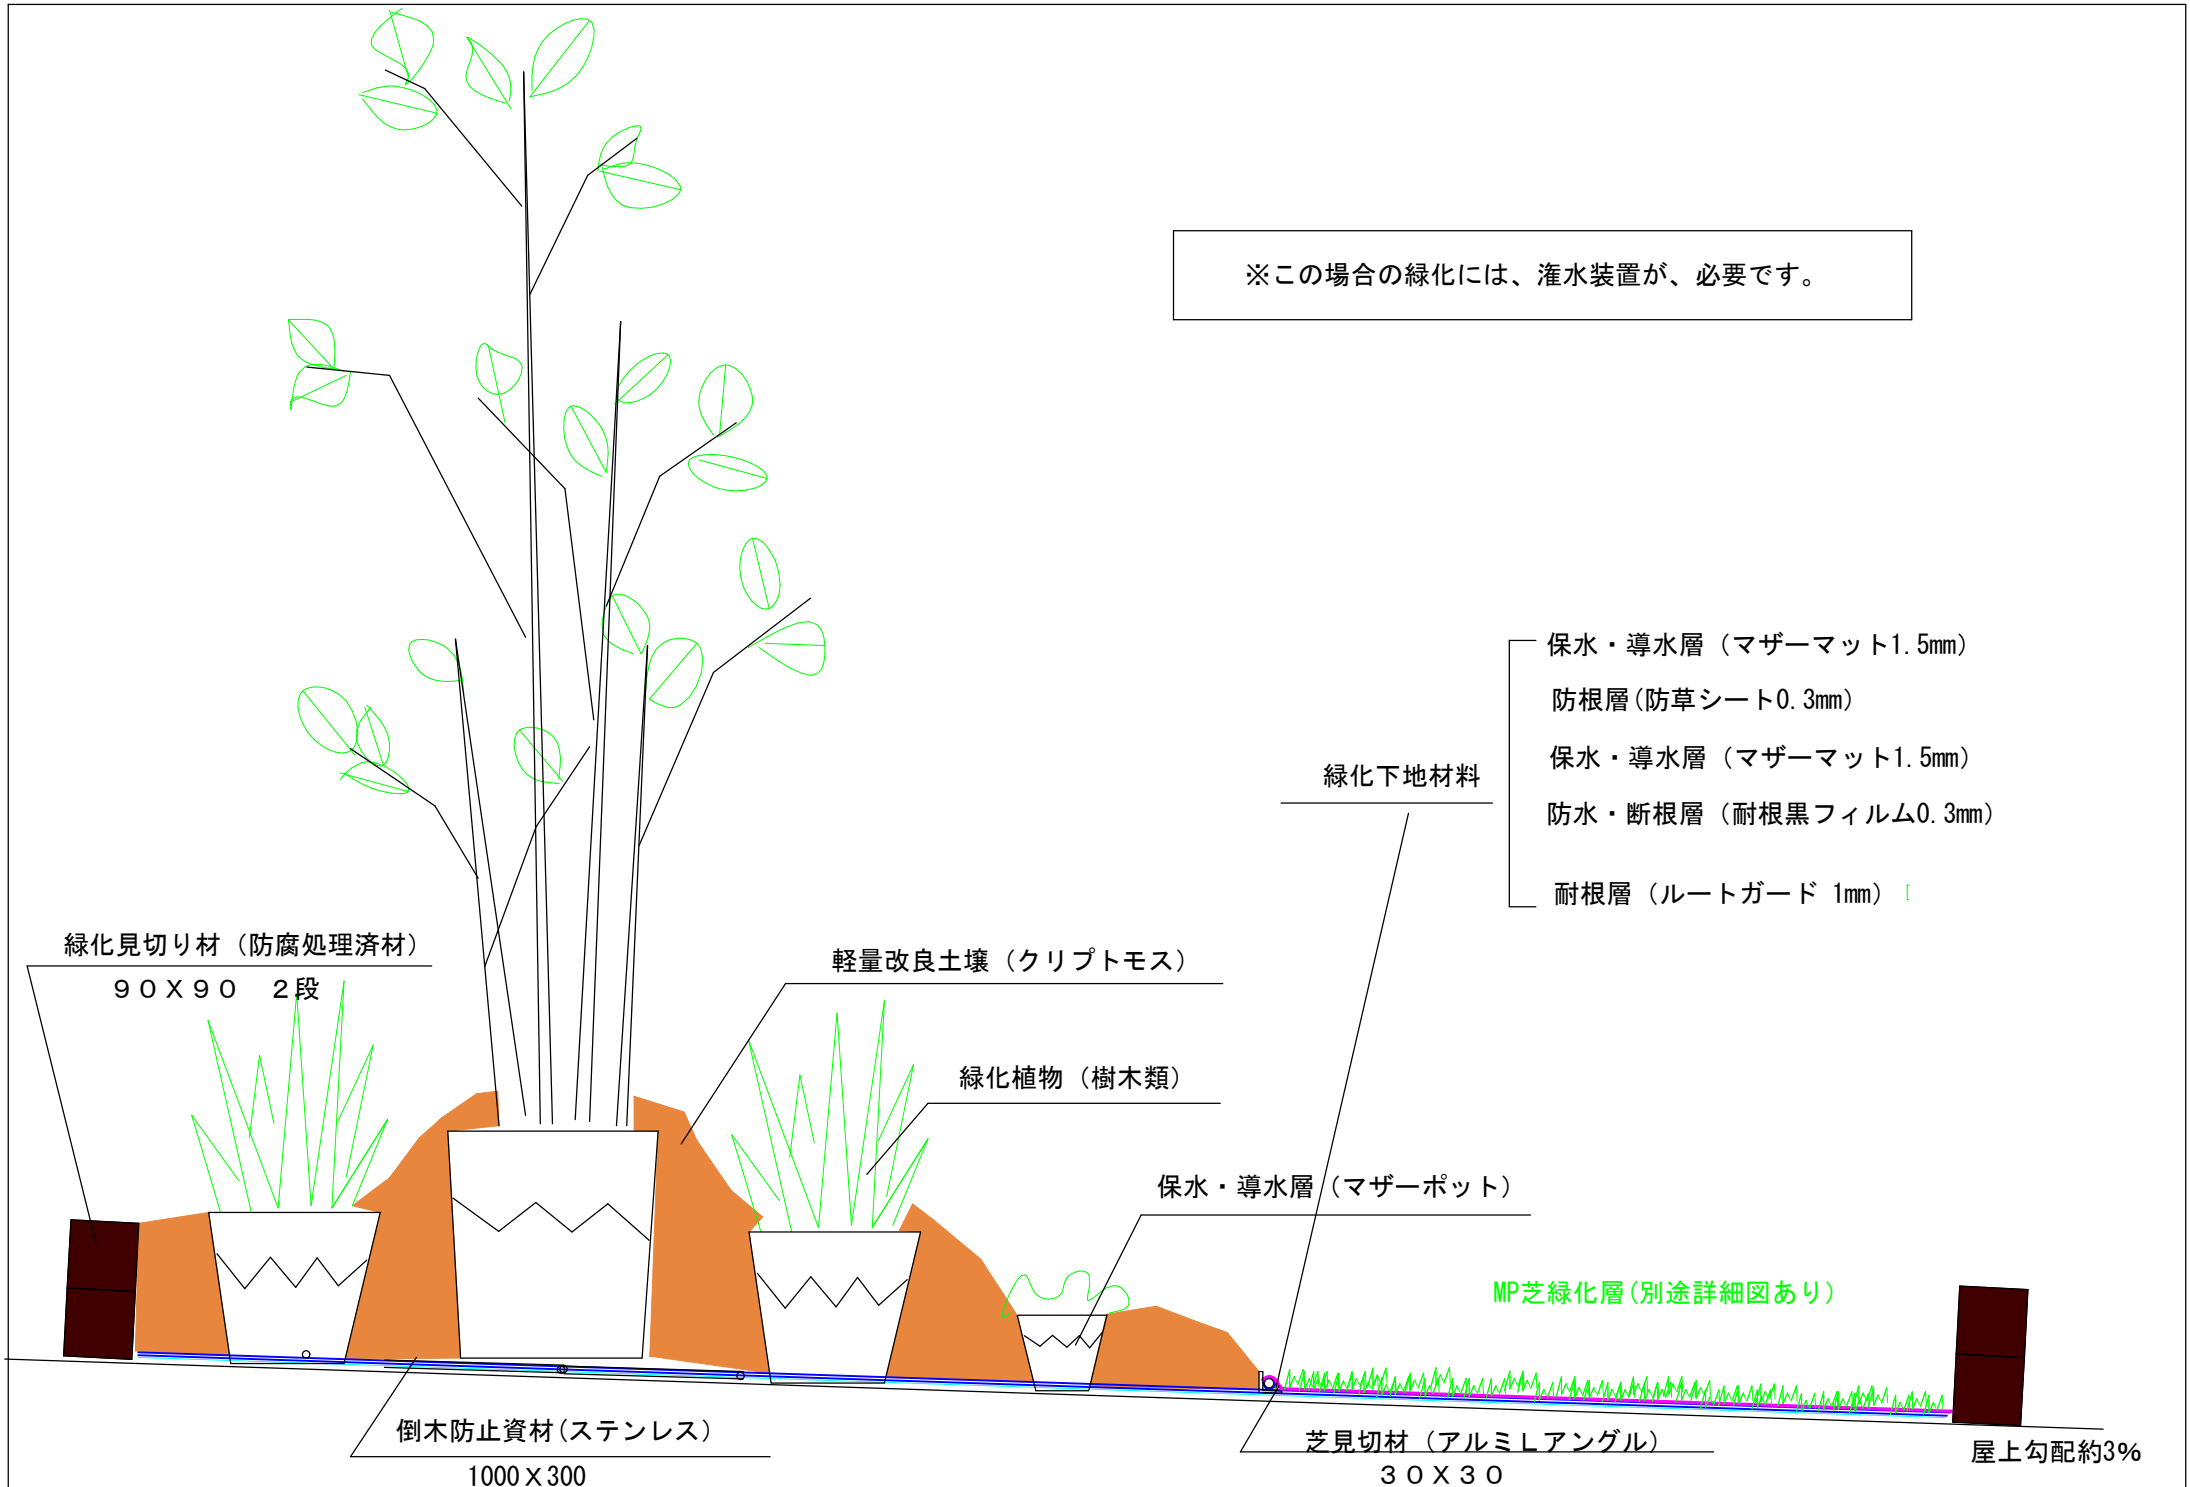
※この場合の緑化には、潅水装置が、必要です。

保水・導水層（マザーマット1.5mm）
防根層(防草シート0.3mm)
保水・導水層（マザーマット1.5mm）
防水・断根層（耐根黒フィルム0.3mm）
耐根層（ルートガード 1mm）

緑化下地材料

緑化見切り材（防腐処理済材）
９０Ｘ９０　２段

軽量改良土壌（クリプトモス）

緑化植物（樹木類）

保水・導水層（マザーポット）

MP芝緑化層(別途詳細図あり)

倒木防止資材(ステンレス)
1000Ｘ300

芝見切材（アルミＬアングル）
３０Ｘ３０

屋上勾配約3%